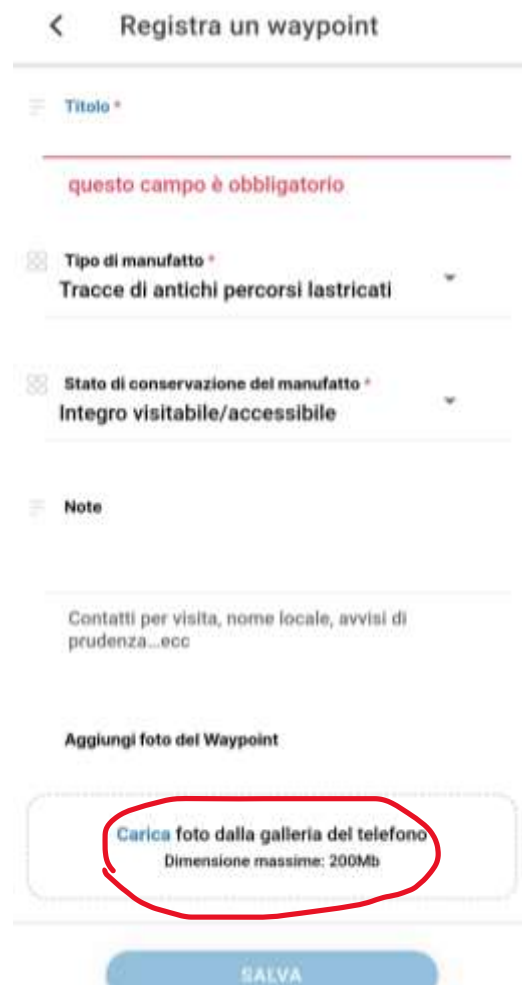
Registra un waypoint

Titolo *

questo campo è obbligatorio

Tipo di manufatto *
Tracce di antichi percorsi lastricati

Stato di conservazione del manufatto *
Integro visitabile/accessibile

Note

Contatti per visita, nome locale, avvisi di prudenza...ecc

Aggiungi foto del Waypoint

Carica foto dalla galleria del telefono
Dimensione massime: 200Mb

SALVA